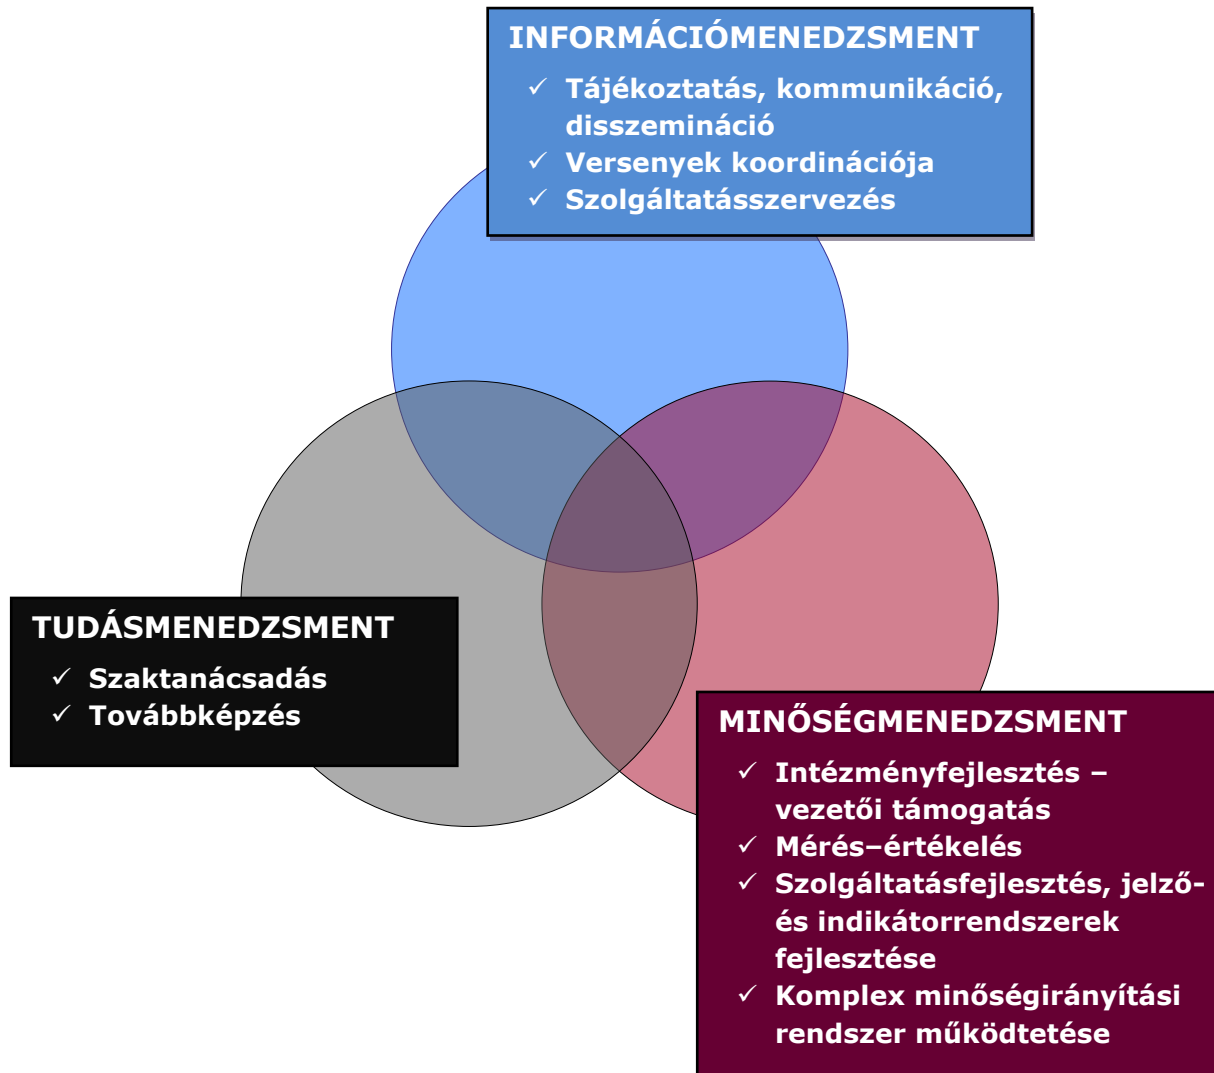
INFORMÁCIÓMENEDZSMENT

✓ Tájékoztatás, kommunikáció, disszemináció
✓ Versenyek koordinációja
✓ Szolgáltatásszervezés

TUDÁSMENEDZSMENT

✓ Szaktanácsadás
✓ Továbbképzés

MINŐSÉGMENEDZSMENT

✓ Intézményfejlesztés – vezetői támogatás
✓ Mérés–értékelés
✓ Szolgáltatásfejlesztés, jelző- és indikátorrendszerek fejlesztése
✓ Komplex minőségirányítási rendszer működtetése